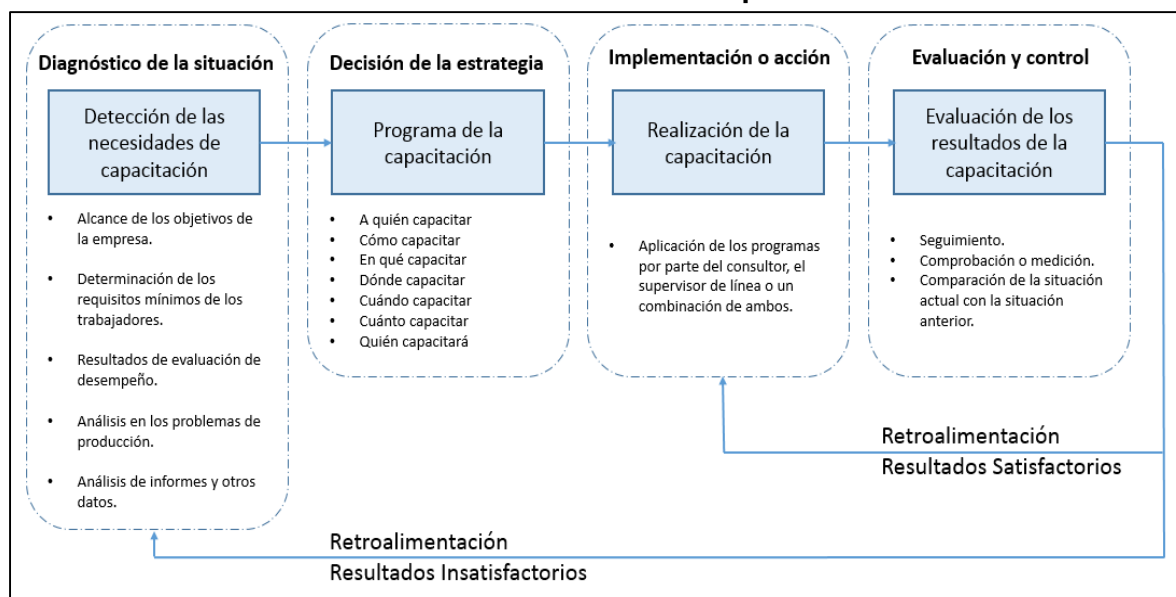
Diagnóstico de la situación

Detección de las necesidades de capacitación

- Alcance de los objetivos de la empresa.
- Determinación de los requisitos mínimos de los trabajadores.
- Resultados de evaluación de desempeño.
- Análisis en los problemas de producción.
- Análisis de informes y otros datos.

Decisión de la estrategia

Programa de la capacitación

- A quién capacitar
- Cómo capacitar
- En qué capacitar
- Dónde capacitar
- Cuándo capacitar
- Cuánto capacitar
- Quién capacitará

Implementación o acción

Realización de la capacitación

- Aplicación de los programas por parte del consultor, el supervisor de línea o un combinación de ambos.

Evaluación y control

Evaluación de los resultados de la capacitación

- Seguimiento.
- Comprobación o medición.
- Comparación de la situación actual con la situación anterior.

Retroalimentación
Resultados Satisfactorios

Retroalimentación
Resultados Insatisfactorios